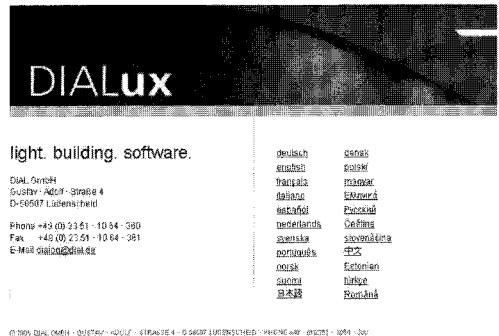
DIALux

light. building. software.

DIAL GmbH
Gustav - Adolf - Straße 4
D-58507 Lüdenscheid

Phone +49 (0) 23 51 - 10 64 - 360
Fax +49 (0) 23 51 - 10 64 - 361
E-Mail dialog@dial.de

deutsch
english
français
italiano
español
nederlands
svenska
português
norsk
suomi
日本語

dansk
polski
magyar
Ελληνικά
Русский
Čeština
slovenščina
中文
Estonian
türkçe
Română

© 2005 DIAL GMBH · GUSTAV - ADOLF - STRASSE 4 · D-58507 LUEDENSCHEID · PHONE +49 - (0)2351 - 1064 - 360